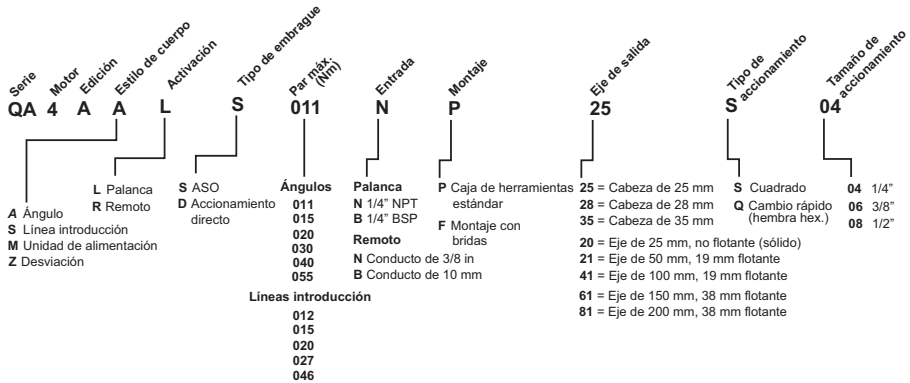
Serie Motor Edición Estilo de cuerpo Activación Tipo de embrague Par máx. (Nm) Entrada Montaje Eje de salida Tipo de accionamiento Tamaño de accionamiento

QA 4 A A L S 011 N P 25 S 04

*A* Ángulo
**S** Línea introducción
**M** Unidad de alimentación
**Z** Desviación

**L** Palanca
**R** Remoto

**S** ASO
**D** Accionamiento directo

**Ángulos**
**011**
**015**
**020**
**030**
**040**
**055**

**Líneas introducción**
**012**
**015**
**020**
**027**
**046**

**Palanca**
**N** 1/4" NPT
**B** 1/4" BSP

**Remoto**
**N** Conducto de 3/8 in
**B** Conducto de 10 mm

**P** Caja de herramientas estándar
**F** Montaje con bridas

**25** = Cabeza de 25 mm
**28** = Cabeza de 28 mm
**35** = Cabeza de 35 mm

**20** = Eje de 25 mm, no flotante (sólido)
**21** = Eje de 50 mm, 19 mm flotante
**41** = Eje de 100 mm, 19 mm flotante

**61** = Eje de 150 mm, 38 mm flotante
**81** = Eje de 200 mm, 38 mm flotante

**S** Cuadrado
**Q** Cambio rápido (hembra hex.)

**04** 1/4"
**06** 3/8"
**08** 1/2"